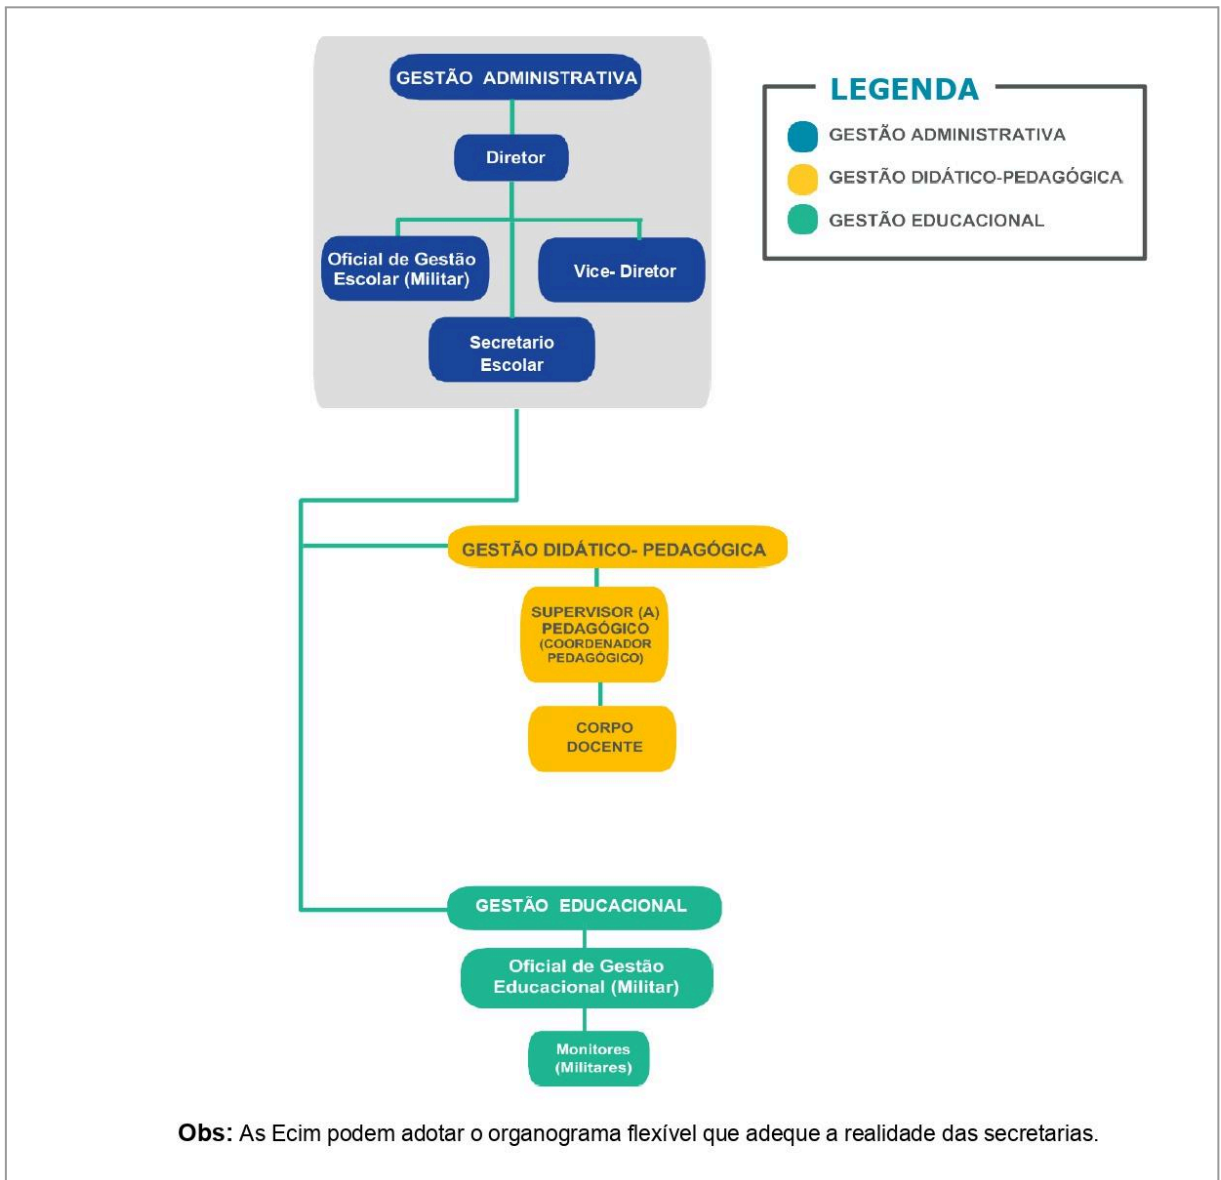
GESTÃO ADMINISTRATIVA

Diretor

Oficial de Gestão Escolar (Militar)

Vice- Diretor

Secretario Escolar

LEGENDA

GESTÃO ADMINISTRATIVA

GESTÃO DIDÁTICO-PEDAGÓGICA

GESTÃO EDUCACIONAL

GESTÃO DIDÁTICO- PEDAGÓGICA

SUPERVISOR (A) PEDAGÓGICO (COORDENADOR PEDAGÓGICO)

CORPO DOCENTE

GESTÃO EDUCACIONAL

Oficial de Gestão Educacional (Militar)

Monitores (Militares)

**Obs:** As Ecim podem adotar o organograma flexível que adeque a realidade das secretarias.